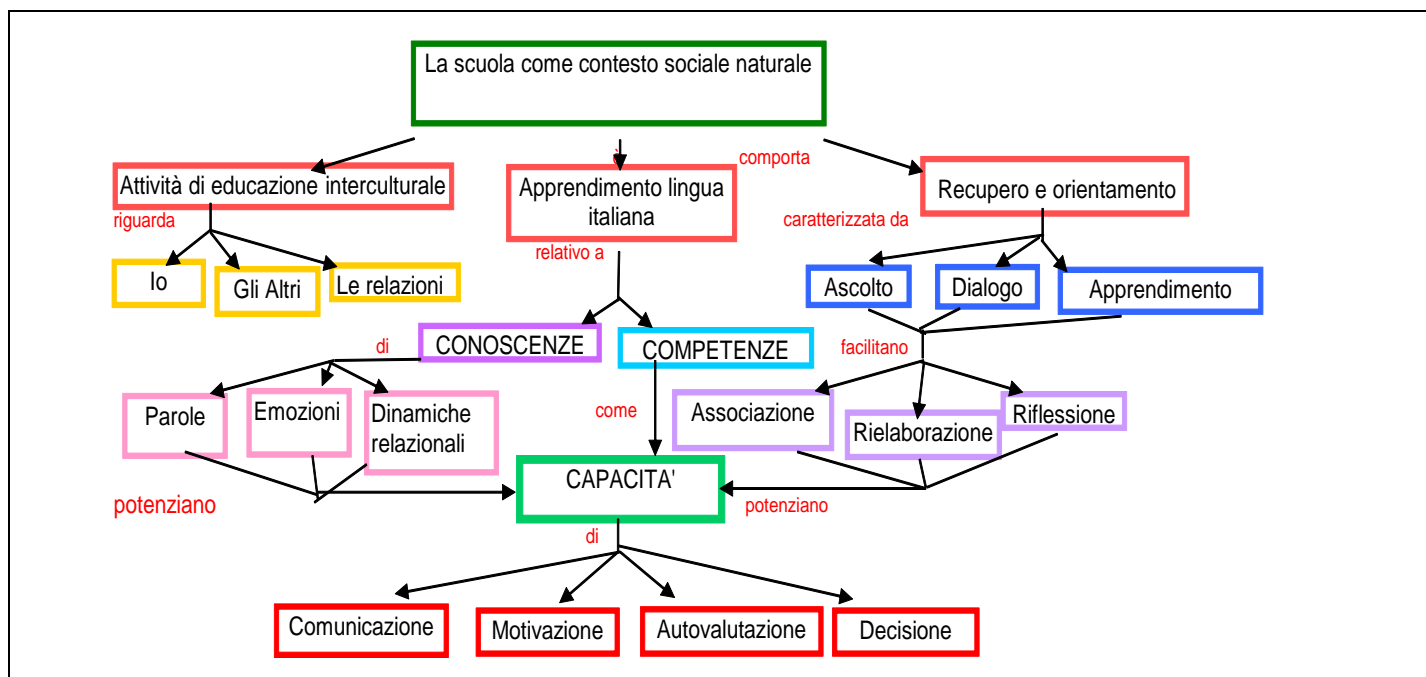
La scuola come contesto sociale naturale

comporta

Attività di educazione interculturale

Apprendimento lingua italiana

Recupero e orientamento

riguarda

Io

Gli Altri

Le relazioni

relativo a

caratterizzata da

Ascolto

Dialogo

Apprendimento

di

CONOSCENZE

COMPETENZE

facilitano

Parole

Emozioni

Dinamiche relazionali

come

Associazione

Rielaborazione

Riflessione

potenziano

CAPACITA'

potenziano

di

Comunicazione

Motivazione

Autovalutazione

Decisione